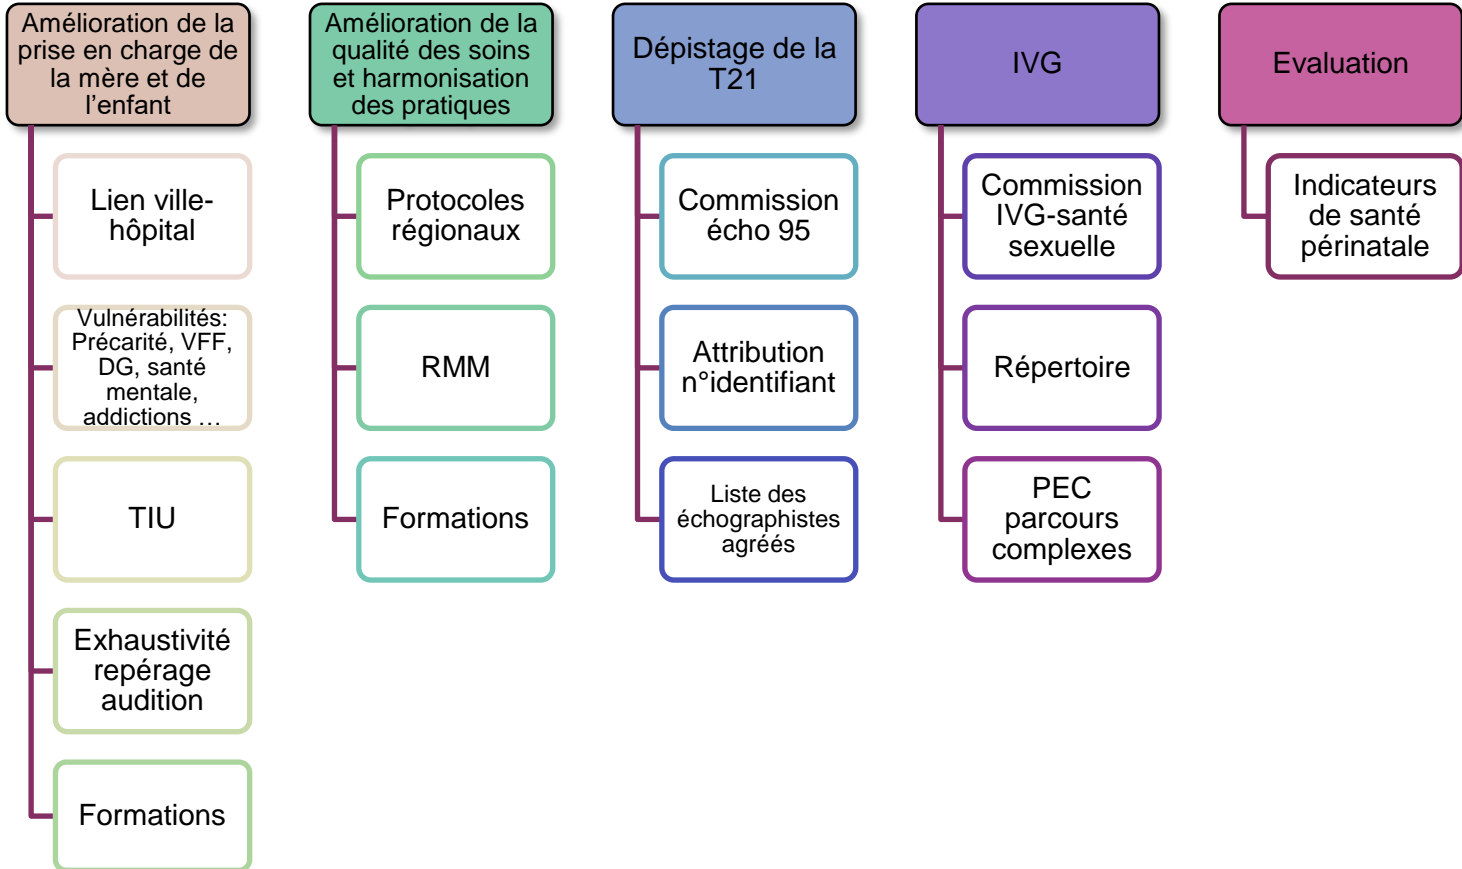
Amélioration de la prise en charge de la mère et de l'enfant

Lien ville-hôpital

Vulnérabilités: Précarité, VFF, DG, santé mentale, addictions …

TIU

Exhaustivité repérage audition

Formations

Amélioration de la qualité des soins et harmonisation des pratiques

Protocoles régionaux

RMM

Formations

Dépistage de la T21

Commission écho 95

Attribution n°identifiant

Liste des échographistes agréés

IVG

Commission IVG-santé sexuelle

Répertoire

PEC parcours complexes

Evaluation

Indicateurs de santé périnatale